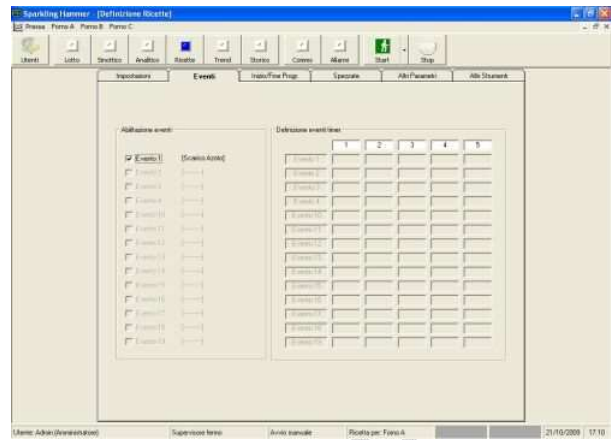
Sparkling Hammer [Definizione Ricette]

Pressa Forno A Forno B Forno C

Utenti Lotto Sinottico Analitico Ricette Trend Storico Comms Allarmi Start Stop

Impostazioni Eventi Inizio/Fine Progr. Speciale Altri Parametri Altri Strumenti

Abilitazione eventi

Evento 1 [Scarico Azoto]

Evento 2 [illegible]
Evento 3 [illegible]
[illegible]

Definizione eventi timer

| | 1 | 2 | 3 | 4 | 5 |
|---|---|---|---|---|---|
| Evento 1 | | | | | |
| Evento 2 | | | | | |
| Evento 3 | | | | | |
| Evento 4 | | | | | |
| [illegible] | | | | | |

Utente: Admin (Amministratore) Supervisione fermo Avvio manuale Ricetta per: Forno A 21/10/2008 17:10